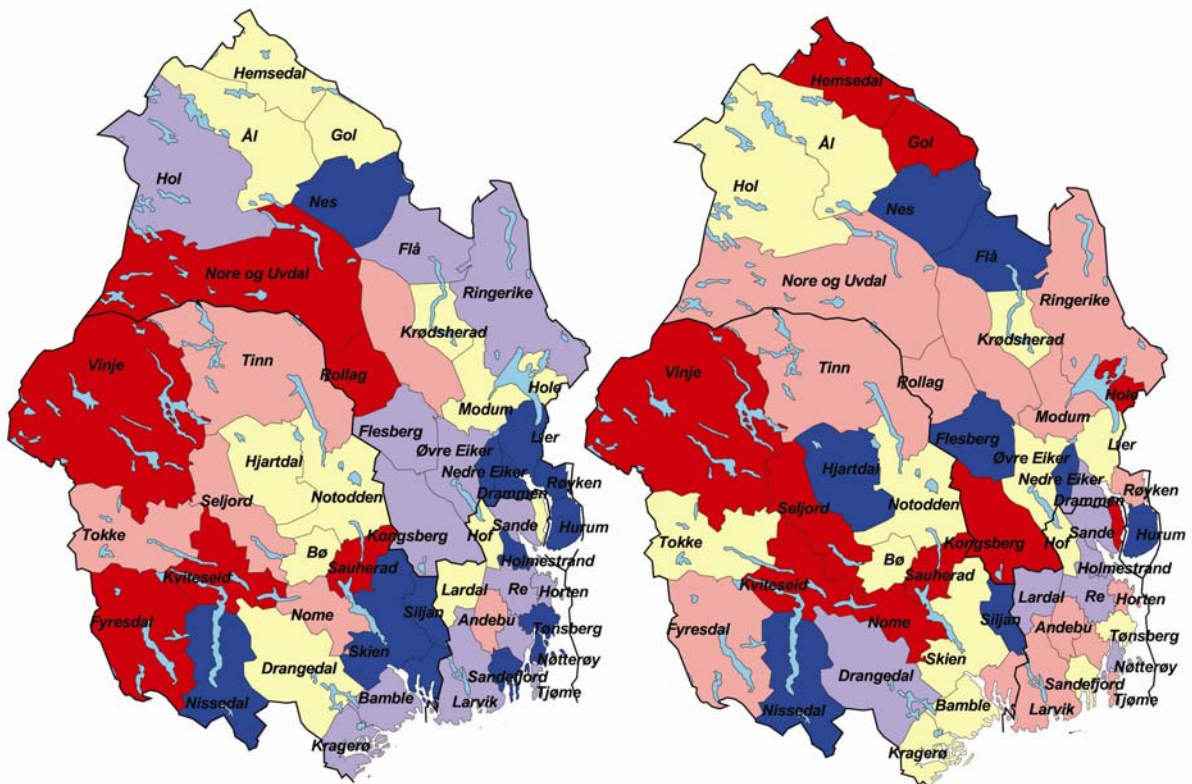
Hemsedal
Ål
Gol
Hol
Nes
Flå
Nore og Uvdal
Ringerike
Krødsherad
Vinje
Tinn
Rollag
Hole
Modum
Flesberg
Lier
Øvre Eiker
Hjartdal
Nedre Eiker
Notodden
Drammen
Røyken
Seljord
Sande
Hurum
Tokke
Kongsberg
Bø
Hof
Holmestrand
Sauherad
Kviteseid
Lardal
Re
Horten
Siljan
Nome
Andebu
Fyresdal
Tønsberg
Skien
Drangedal
Nøtterøy
Sandefjord
Nissedal
Tjøme
Bamble
Larvik
Kragerø

Hemsedal
Gol
Ål
Hol
Nes
Flå
Ringerike
Nore og Uvdal
Krødsherad
Vinje
Tinn
Rollag
Hole
Modum
Flesberg
Lier
Hjartdal
Øvre Eiker
Nedre Eiker
Notodden
Drammen
Røyken
Seljord
Sande
Tokke
Hurum
Kongsberg
Hof
Bø
Holmestrand
Sauherad
Kviteseid
Lardal
Re
Horten
Siljan
Nome
Andebu
Fyresdal
Tønsberg
Skien
Drangedal
Nøtterøy
Sandefjord
Tjøme
Bamble
Larvik
Nissedal
Kragerø